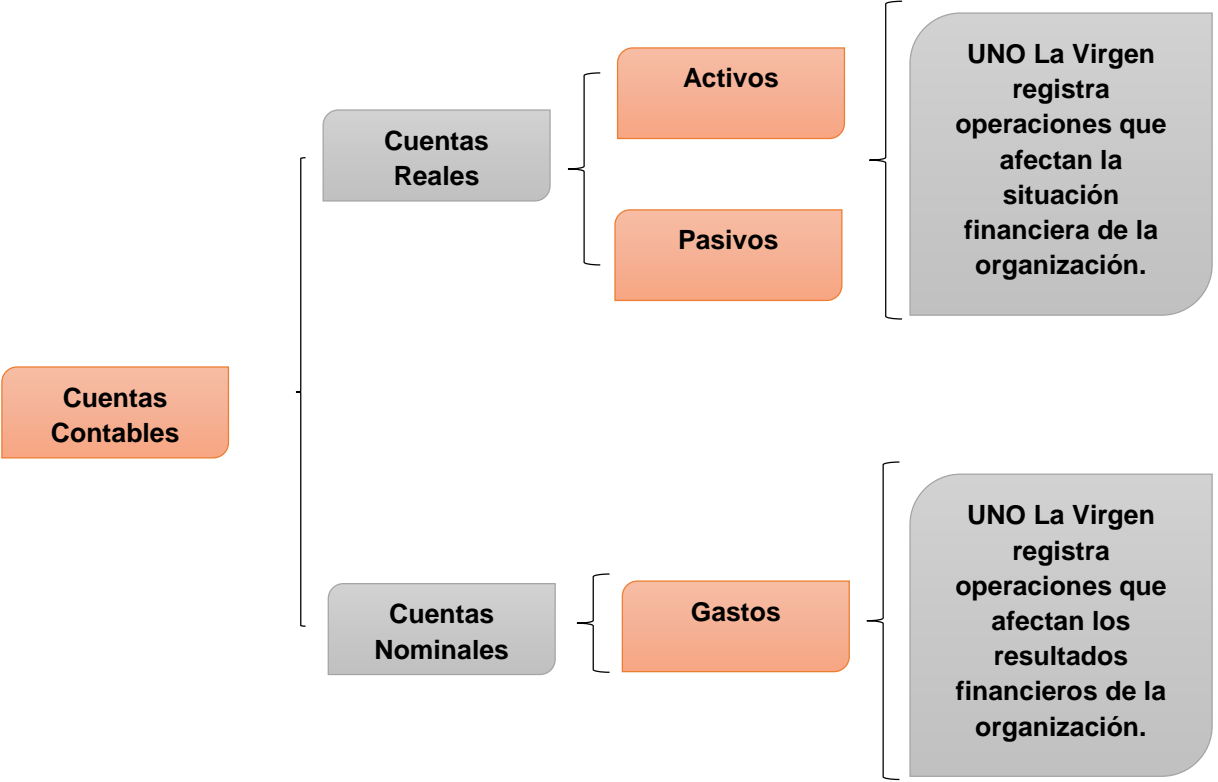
Cuentas Contables

Cuentas Reales

Activos

Pasivos

UNO La Virgen registra operaciones que afectan la situación financiera de la organización.

Cuentas Nominales

Gastos

UNO La Virgen registra operaciones que afectan los resultados financieros de la organización.